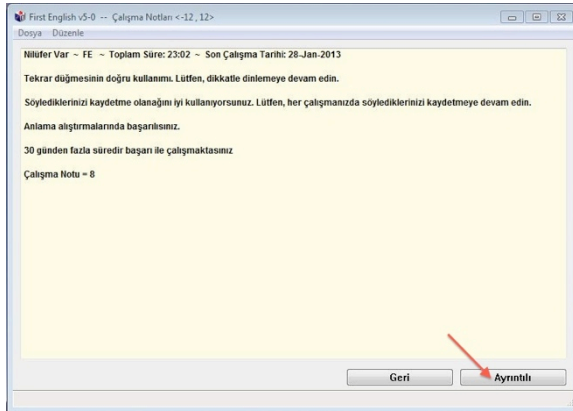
First English v5-0 -- Çalışma Notları <-12 , 12>
Dosya Düzenle

Nilüfer Var ~ FE ~ Toplam Süre: 23:02 ~ Son Çalışma Tarihi: 28-Jan-2013

Tekrar düğmesinin doğru kullanımı. Lütfen, dikkatle dinlemeye devam edin.

Söylediklerinizi kaydetme olanağını iyi kullanıyorsunuz. Lütfen, her çalışmanızda söylediklerinizi kaydetmeye devam edin.

Anlama alıştırmalarında başarılısınız.

30 günden fazla süredir başarı ile çalışmaktasınız

Çalışma Notu = 8

Geri

Ayrıntılı